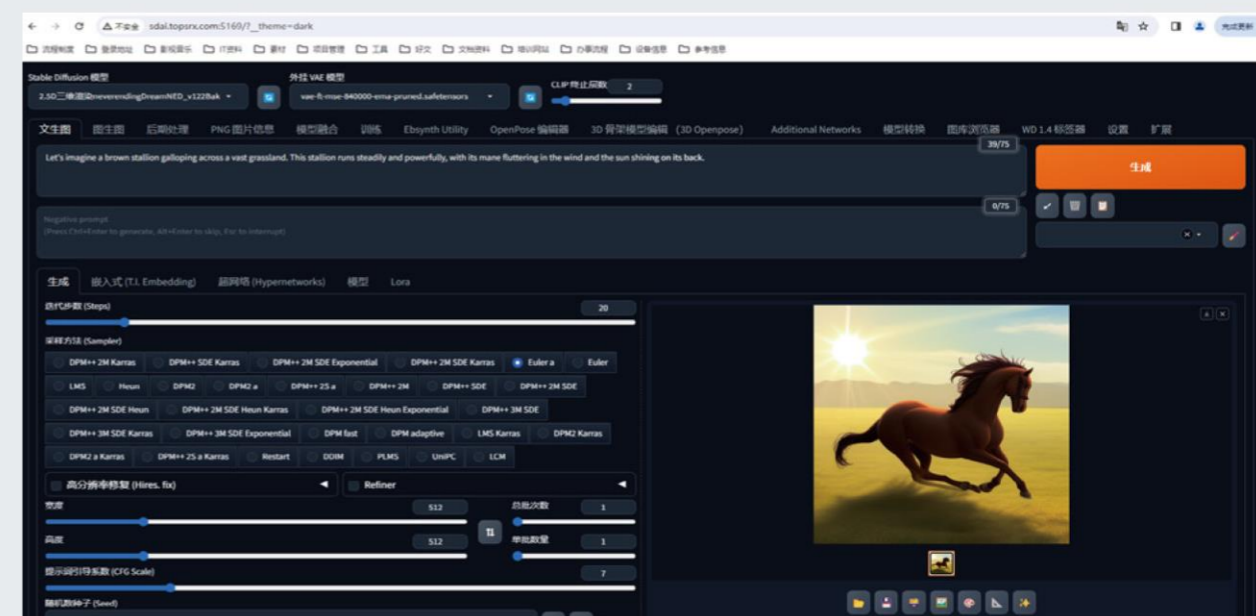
不安全 sdai.topsrx.com:5169/?__theme=dark

完成更新

Stable Diffusion 模型
2.5D二次元渲染neverendingDreamNED_v122Bak

外挂 VAE 模型
vae-ft-mse-840000-ema-pruned.safetensors

CLIP 终止层数 2

文生图 图生图 后期处理 PNG 图片信息 模型融合 训练 Ebsynth Utility OpenPose 编辑器 3D 骨架模型编辑 (3D Openpose) Additional Networks 模型转换 图库浏览器 WD 1.4 标签器 设置 扩展

Let's imagine a brown stallion galloping across a vast grassland. This stallion runs steadily and powerfully, with its mane fluttering in the wind and the sun shining on its back.

39/75

生成

Negative prompt
(Press Ctrl+Enter to generate, Alt+Enter to skip, Esc to interrupt)

0/75

生成 嵌入式 (T.I. Embedding) 超网络 (Hypernetworks) 模型 Lora

迭代步数 (Steps) 20

采样方法 (Sampler)

DPM++ 2M Karras | DPM++ SDE Karras | DPM++ 2M SDE Exponential | DPM++ 2M SDE Karras | Euler a | Euler | LMS | Heun | DPM2 | DPM2 a | DPM++ 2S a | DPM++ 2M | DPM++ SDE | DPM++ 2M SDE | DPM++ 2M SDE Heun | DPM++ 2M SDE Heun Karras | DPM++ 2M SDE Heun Exponential | DPM++ 3M SDE | DPM++ 3M SDE Karras | DPM++ 3M SDE Exponential | DPM fast | DPM adaptive | LMS Karras | DPM2 Karras | DPM2 a Karras | DPM++ 2S a Karras | Restart | DDIM | PLMS | UniPC | LCM

高分辨率修复 (Hires. fix)

Refiner

宽度 512

总批次数 1

高度 512

单批数量 1

提示词引导系数 (CFG Scale) 7

随机数种子 (Seed)